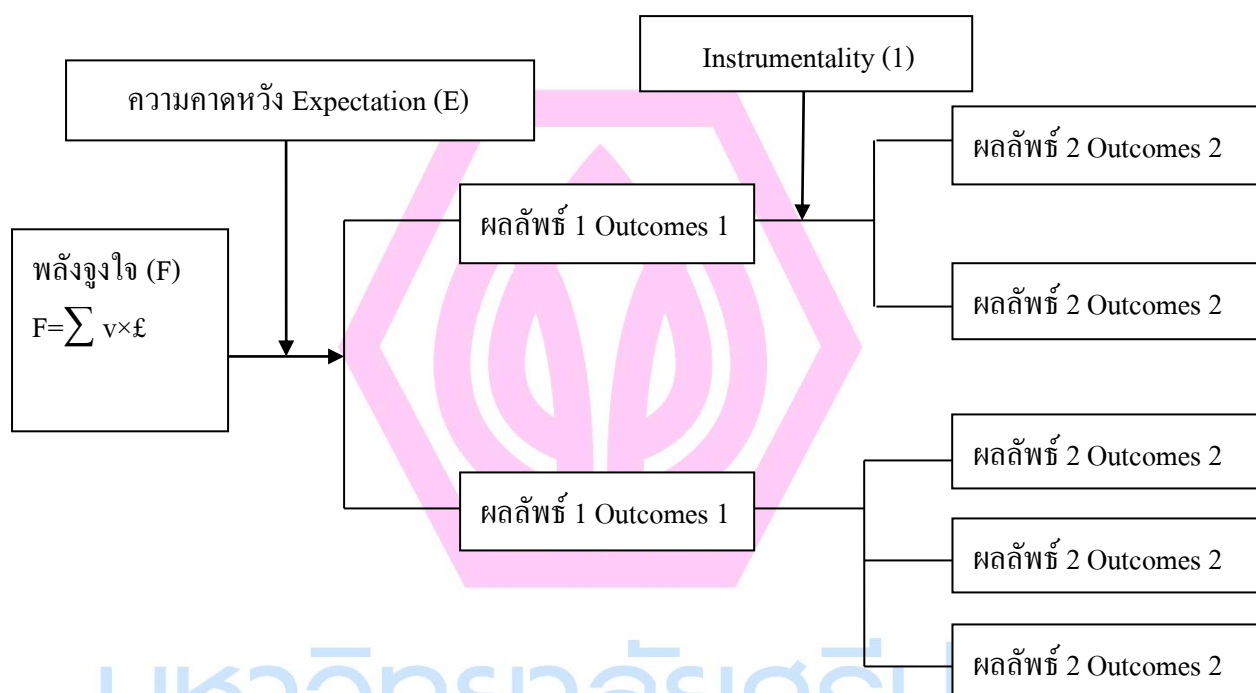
Instrumentality (1)

ความคาดหวัง Expectation (E)

ผลลัพธ์ 2 Outcomes 2

พลังจูงใจ (F)
F=$\sum$ v×£

ผลลัพธ์ 1 Outcomes 1

ผลลัพธ์ 2 Outcomes 2

ผลลัพธ์ 2 Outcomes 2

ผลลัพธ์ 1 Outcomes 1

ผลลัพธ์ 2 Outcomes 2

ผลลัพธ์ 2 Outcomes 2

มหาวิทยาลัยศรี